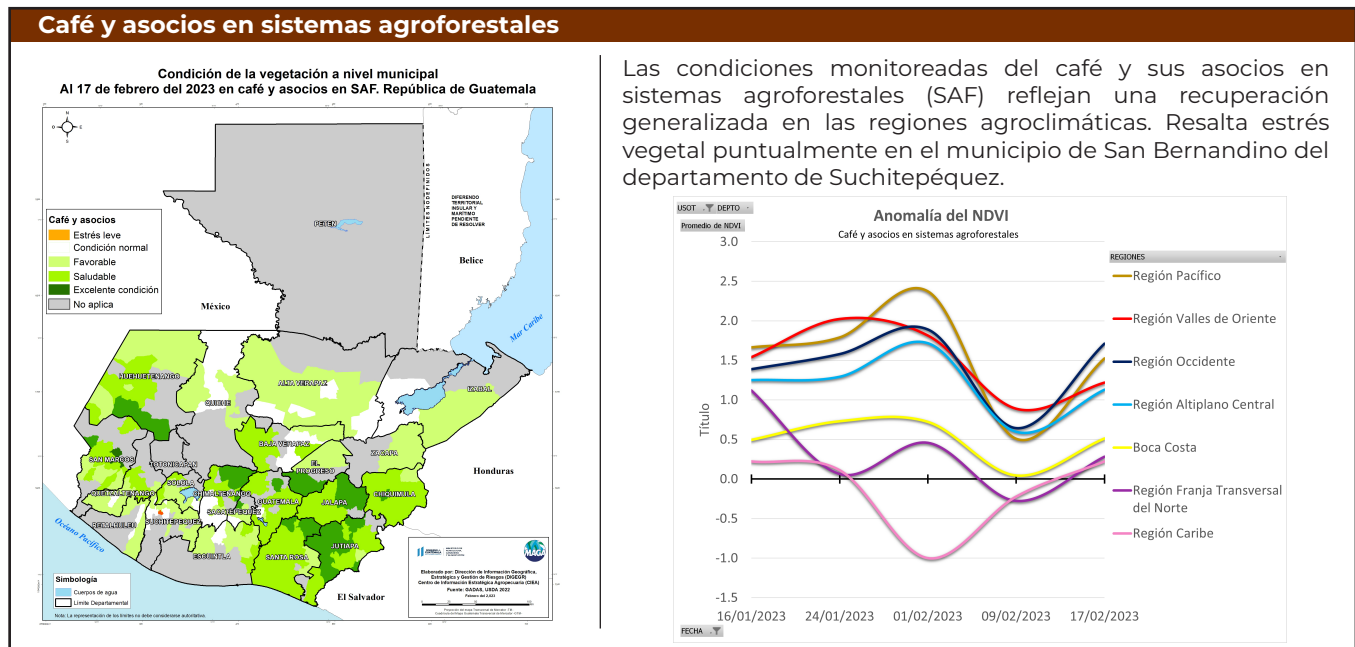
Café y asocios en sistemas agroforestales

Condición de la vegetación a nivel municipal
Al 17 de febrero del 2023 en café y asocios en SAF. República de Guatemala

Café y asocios
Estrés leve
Condición normal
Favorable
Saludable
Excelente condición
No aplica

PETEN
DIFERENDO TERRITORIAL INSULAR Y MARITIMO PENDIENTE DE RESOLVER
LIMITE NO DEFINIDO
Belice
México
Mar Caribe
HUEHUETENANGO
QUICHE
ALTA VERAPAZ
IZABAL
BAJA VERAPAZ
SAN MARCOS
TOTONICAPAN
SOLOLA
EL PROGRESO
ZACAPA
Honduras
QUETZALTENANGO
CHIMALTENANGO
GUATEMALA
JALAPA
CHIQUIMULA
RETALHULEU
SUCHITEPEQUEZ
SACATEPEQUEZ
ESCUINTLA
SANTA ROSA
JUTIAPA
Océano Pacífico
El Salvador

Simbología
Cuerpos de agua
Límite Departamental

Elaborado por: Dirección de Información Geográfica, Estratégica y Gestión de Riesgos (DIGEGR) Centro de Información Estratégica Agropecuaria (CIEA)
Fuente: GADAS, USDA 2022
MAGA

Las condiciones monitoreadas del café y sus asocios en sistemas agroforestales (SAF) reflejan una recuperación generalizada en las regiones agroclimáticas. Resalta estrés vegetal puntualmente en el municipio de San Bernandino del departamento de Suchitepéquez.

USOT DEPTO
Promedio de NDVI
Anomalía del NDVI
Café y asocios en sistemas agroforestales
REGIONES
Título
3.0
2.5
2.0
1.5
1.0
0.5
0.0
-0.5
-1.0
-1.5
16/01/2023
24/01/2023
01/02/2023
09/02/2023
17/02/2023
FECHA
Región Pacífico
Región Valles de Oriente
Región Occidente
Región Altiplano Central
Boca Costa
Región Franja Transversal del Norte
Región Caribe